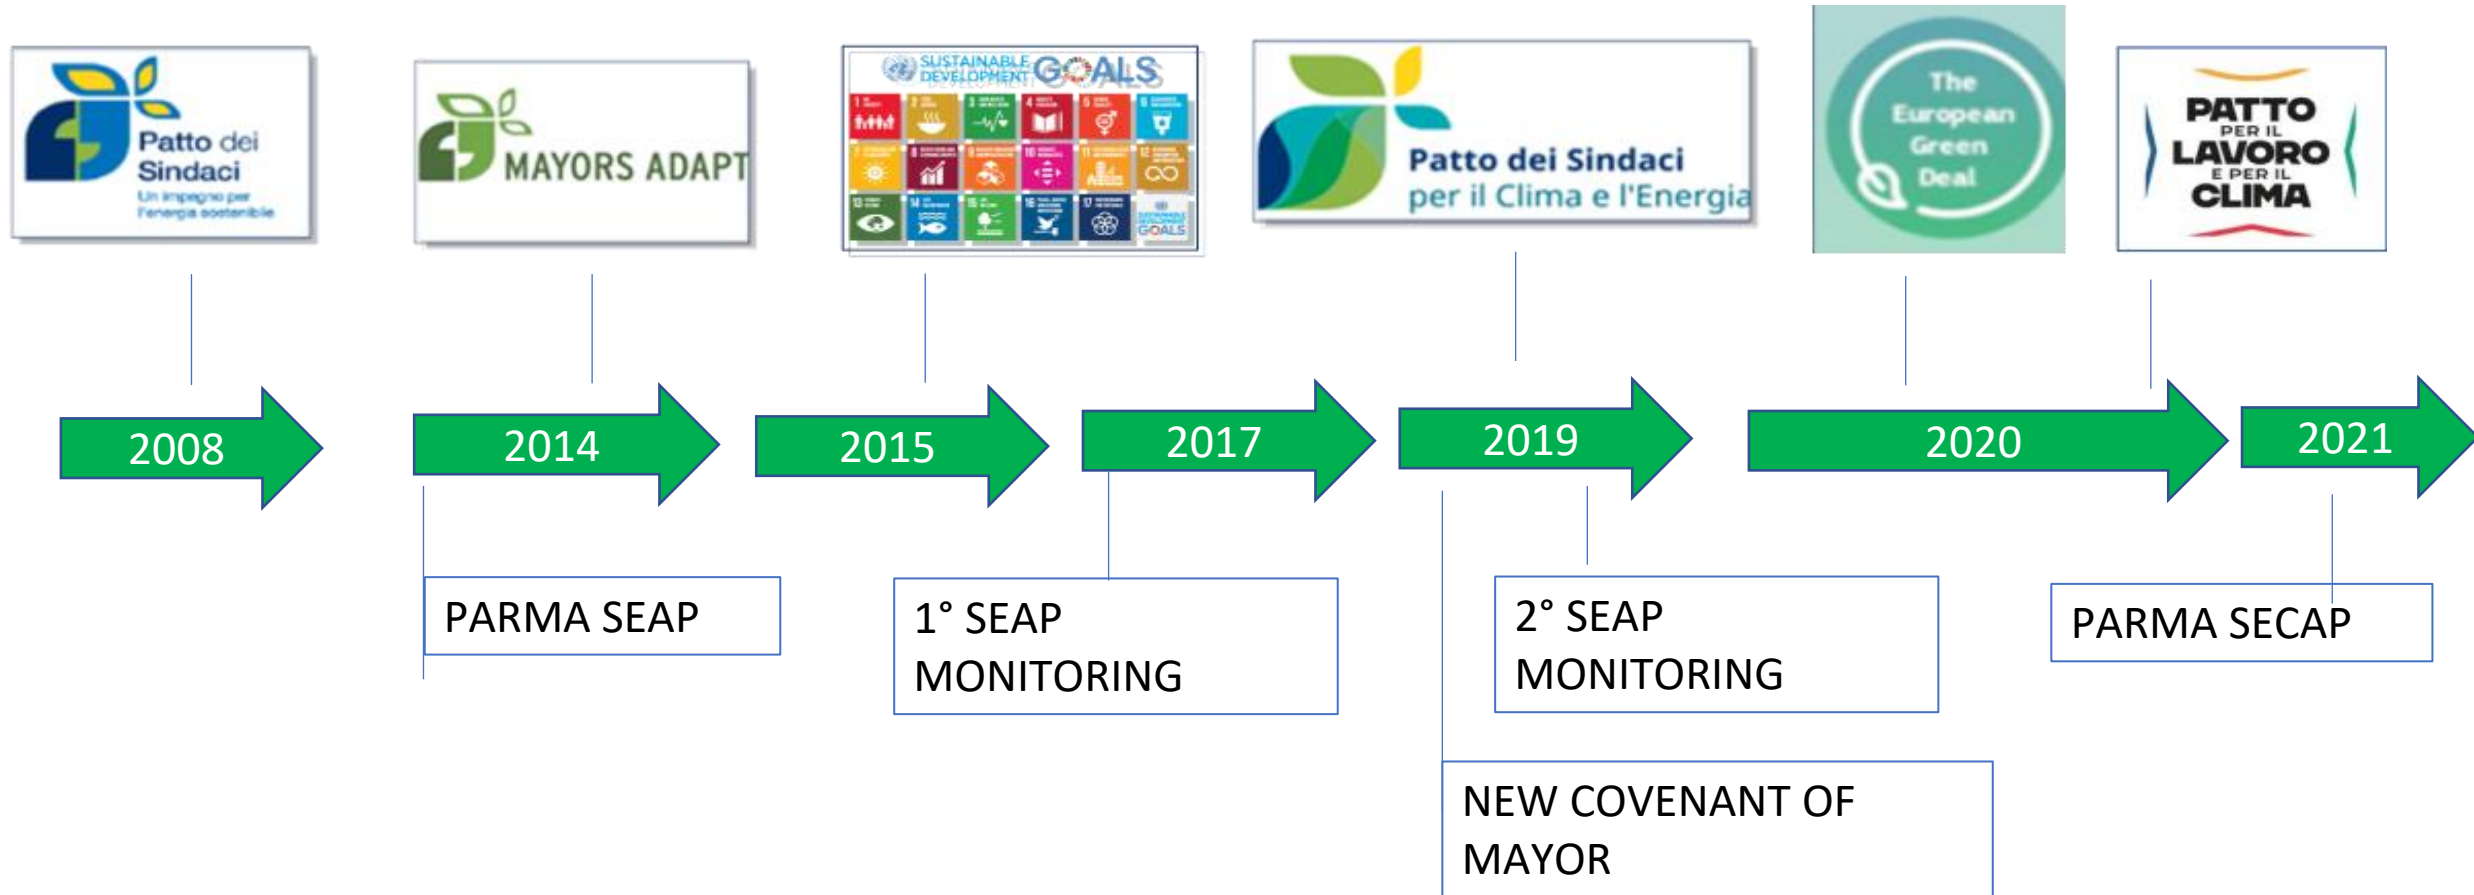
Patto dei Sindaci
Un impegno per l'energia sostenibile

MAYORS ADAPT

SUSTAINABLE DEVELOPMENT GOALS

Patto dei Sindaci per il Clima e l'Energia

The European Green Deal

PATTO PER IL LAVORO E PER IL CLIMA

2008

2014

2015

2017

2019

2020

2021

PARMA SEAP

1° SEAP MONITORING

2° SEAP MONITORING

PARMA SECAP

NEW COVENANT OF MAYOR